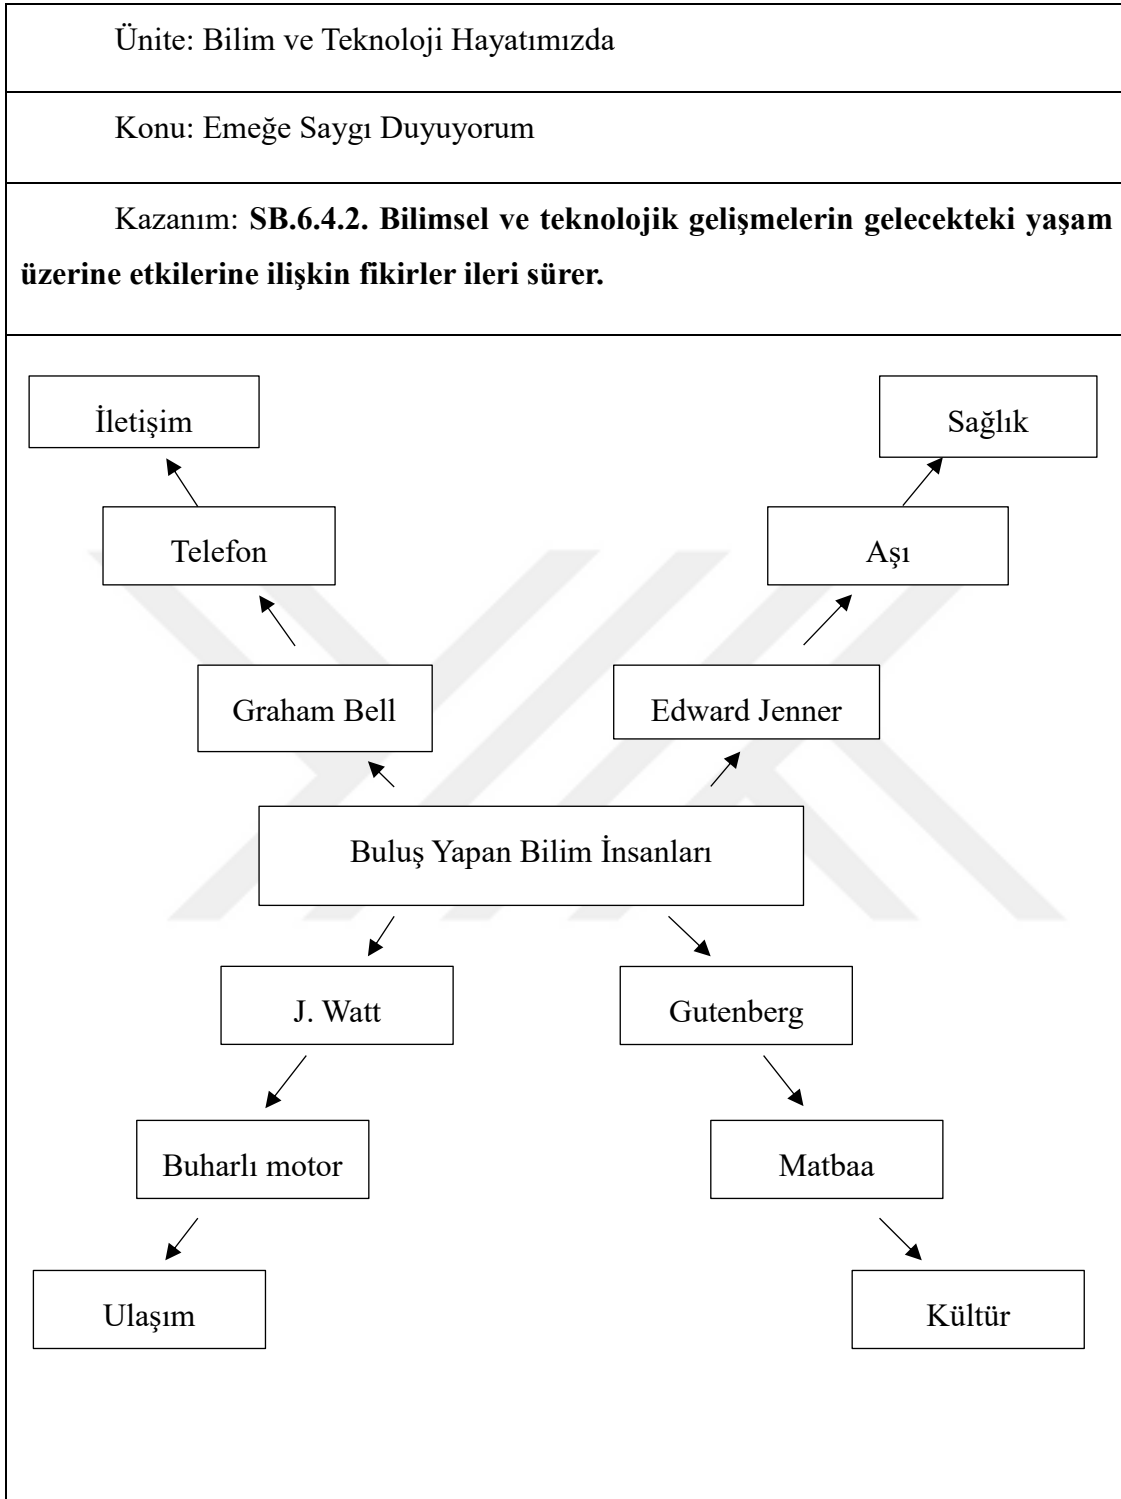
Ünite: Bilim ve Teknoloji Hayatımızda

Konu: Emeğe Saygı Duyuyorum

Kazanım: **SB.6.4.2. Bilimsel ve teknolojik gelişmelerin gelecekteki yaşam üzerine etkilerine ilişkin fikirler ileri sürer.**

İletişim

Sağlık

Telefon

Aşı

Graham Bell

Edward Jenner

Buluş Yapan Bilim İnsanları

J. Watt

Gutenberg

Buharlı motor

Matbaa

Ulaşım

Kültür